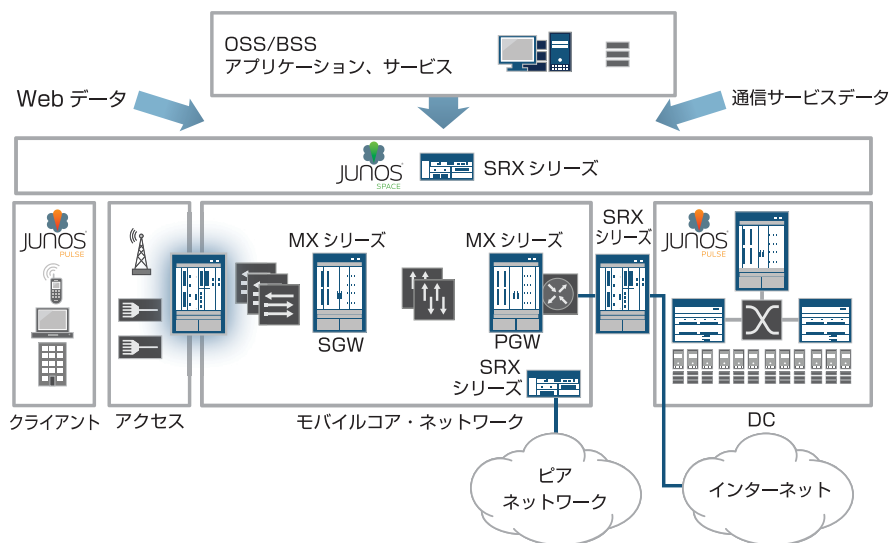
OSS/BSS
アプリケーション、サービス

Web データ

通信サービスデータ

JUNOS SPACE

SRX シリーズ

JUNOS PULSE

MX シリーズ

SGW

MX シリーズ

PGW

SRX シリーズ

JUNOS PULSE

SRX シリーズ

クライアント

アクセス

モバイルコア・ネットワーク

DC

ピア
ネットワーク

インターネット